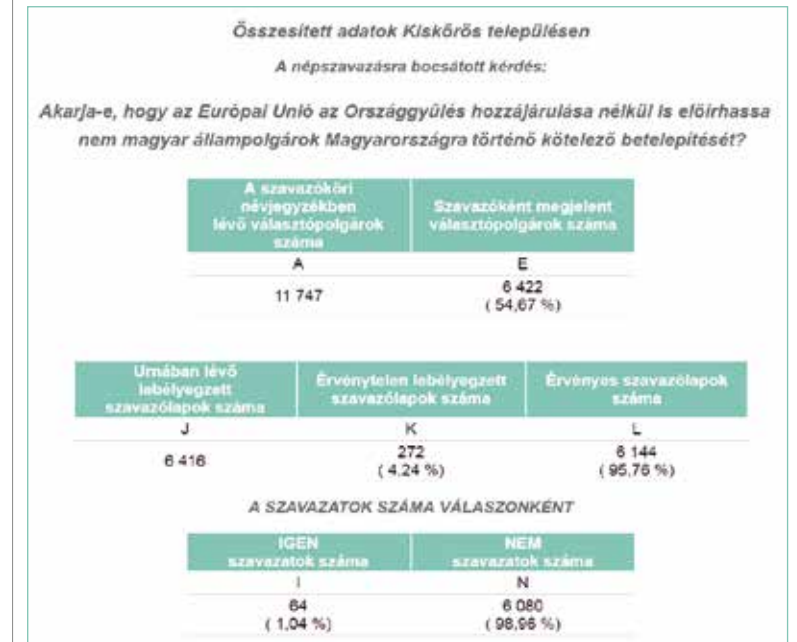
Összesített adatok Kiskőrös településen

A népszavazásra bocsátott kérdés:

Akarja-e, hogy az Európai Unió az Országgyűlés hozzájárulása nélkül is előírhassa nem magyar állampolgárok Magyarországra történő kötelező betelepítését?

| A szavazóköri névjegyzékben lévő választópolgárok száma | Szavazóként megjelent választópolgárok száma |
|---|---|
| A | E |
| 11 747 | 6 422 ( 54,67 %) |

| Urnában lévő lebélyegzett szavazólapok száma | Érvénytelen lebélyegzett szavazólapok száma | Érvényes szavazólapok száma |
|---|---|---|
| J | K | L |
| 6 416 | 272 ( 4,24 %) | 6 144 ( 95,76 %) |

A SZAVAZATOK SZÁMA VÁLASZONKÉNT

| IGEN szavazatok száma | NEM szavazatok száma |
|---|---|
| I | N |
| 64 ( 1,04 %) | 6 080 ( 98,96 %) |